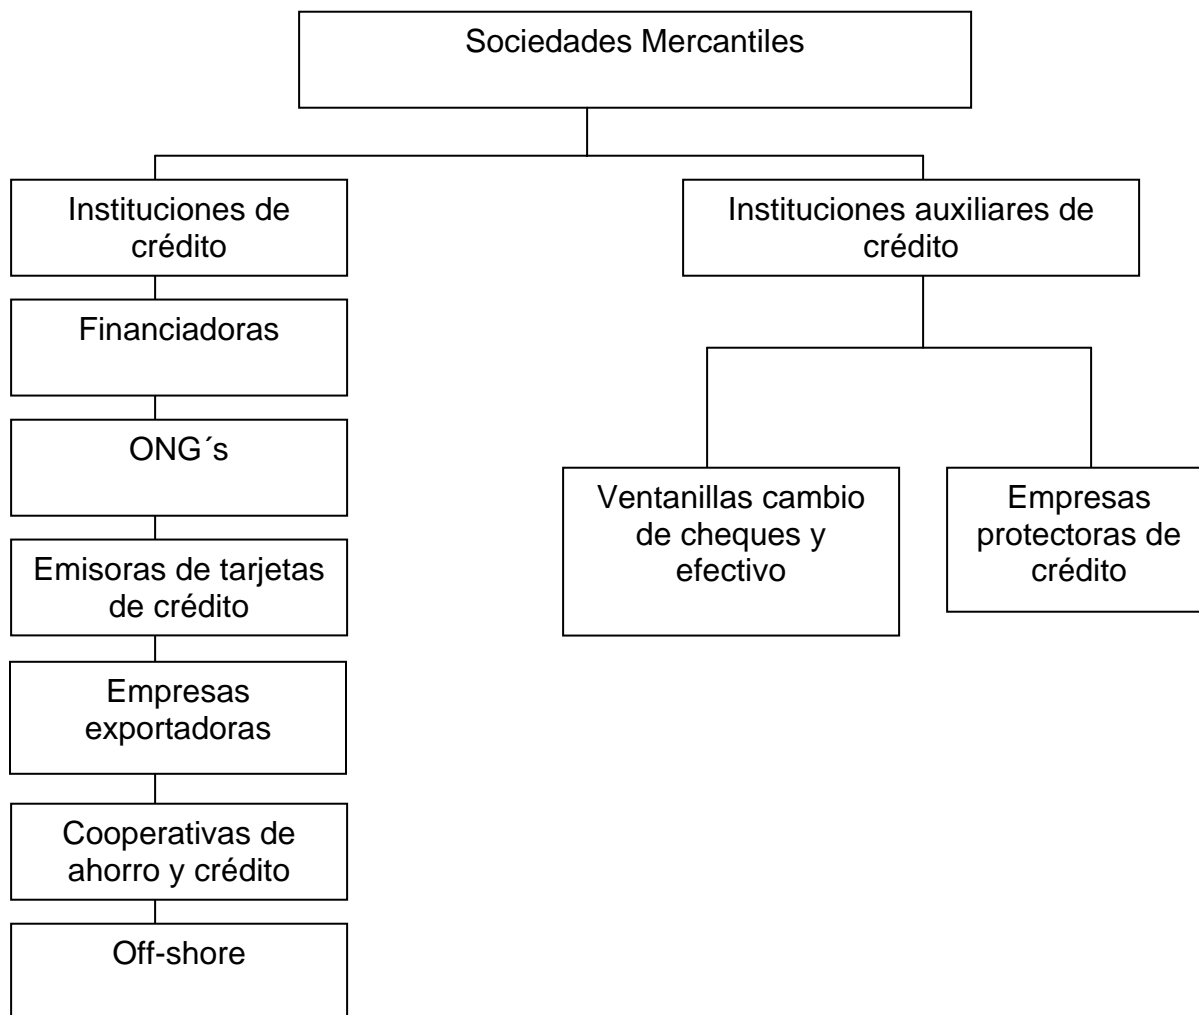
Sociedades Mercantiles

Instituciones de crédito

Financiadoras

ONG´s

Emisoras de tarjetas de crédito

Empresas exportadoras

Cooperativas de ahorro y crédito

Off-shore

Instituciones auxiliares de crédito

Ventanillas cambio de cheques y efectivo

Empresas protectoras de crédito